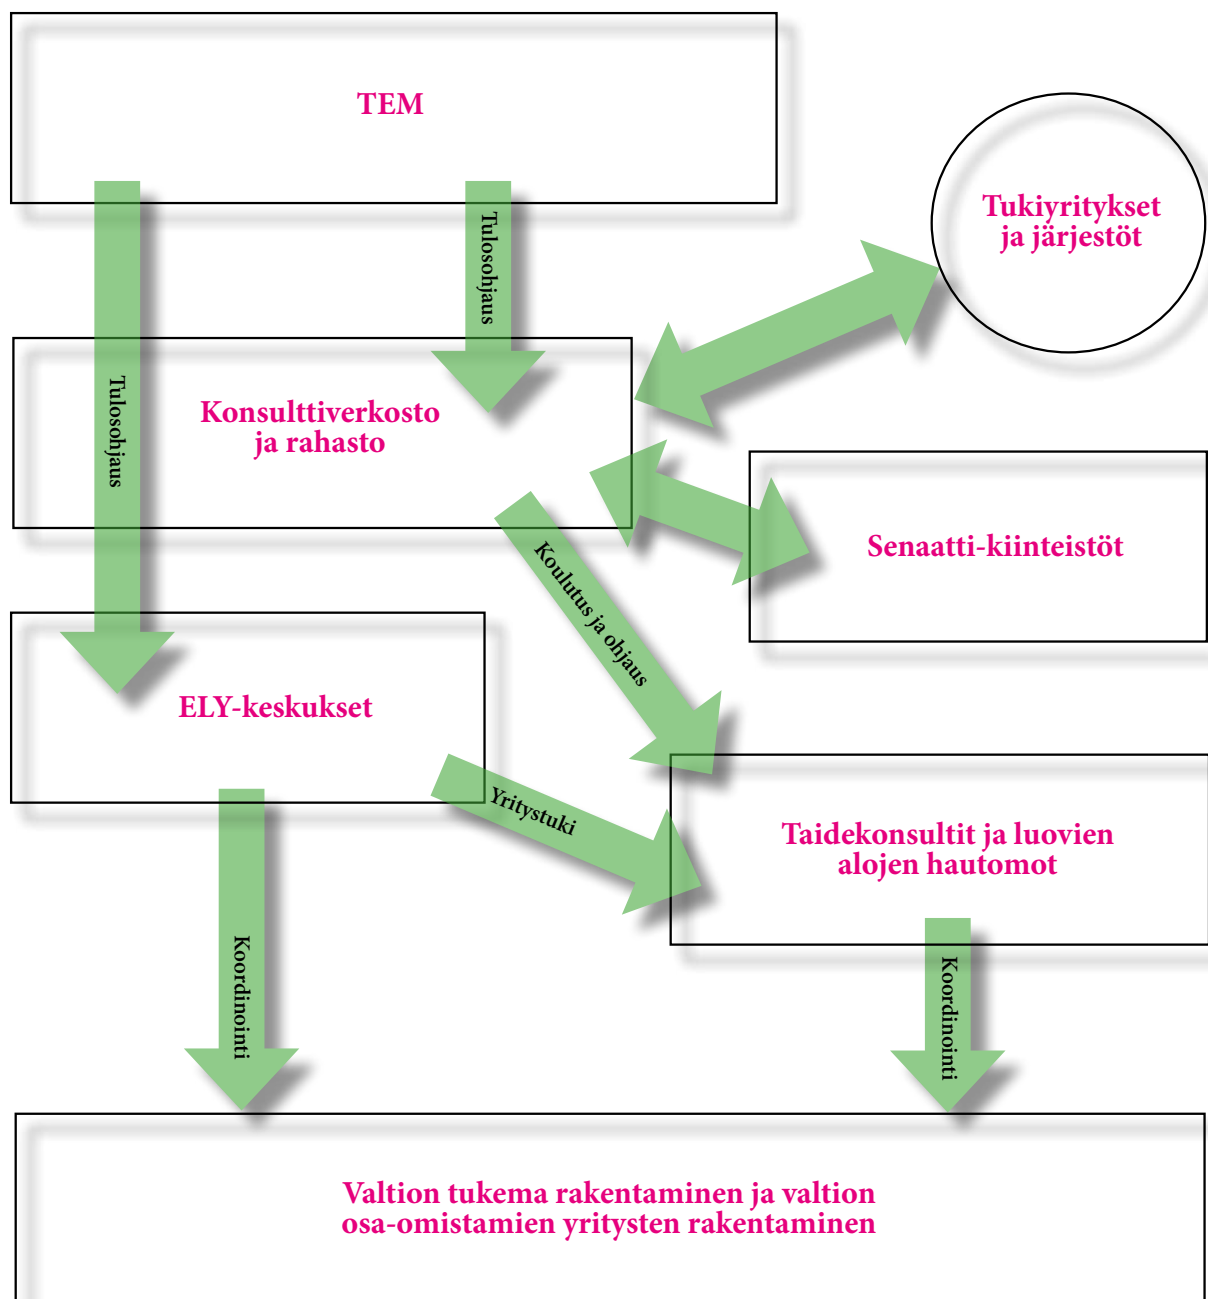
TEM

Tulosohjaus

Tukiyritykset ja järjestöt

Tulosohjaus

Konsulttiverkosto ja rahasto

Senaatti-kiinteistöt

Koulutus ja ohjaus

ELY-keskukset

Yritystuki

Taidekonsultit ja luovien alojen hautomot

Koordinointi

Koordinointi

Valtion tukema rakentaminen ja valtion osa-omistamien yritysten rakentaminen